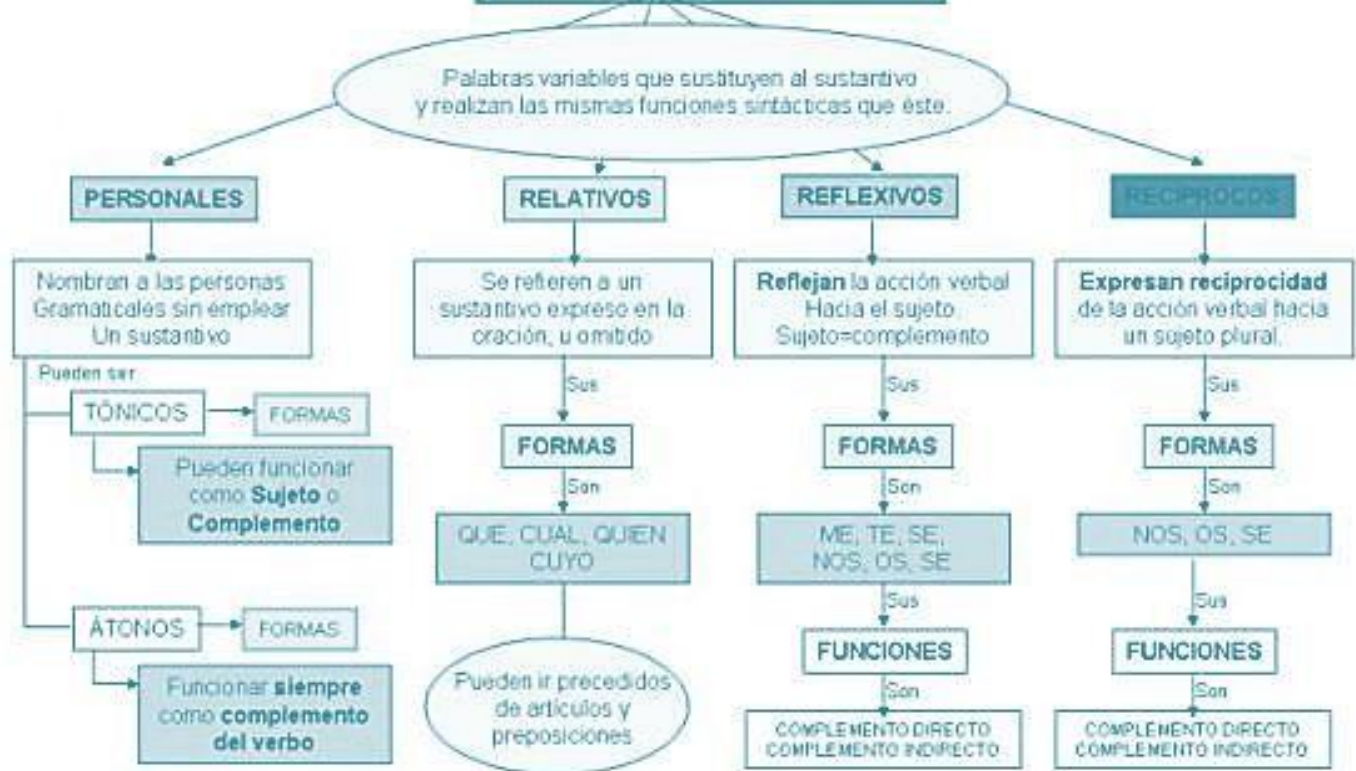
Palabras variables que sustituyen al sustantivo y realizan las mismas funciones sintácticas que éste.

PERSONALES

Nombran a las personas Gramaticales sin emplear Un sustantivo

Pueden ser

TÓNICOS

FORMAS

Pueden funcionar como **Sujeto** o **Complemento**

ÁTONOS

FORMAS

Funcionar **siempre** como **complemento del verbo**

RELATIVOS

Se refieren a un sustantivo expreso en la oración, u omitido

Sus

FORMAS

Son

QUE, CUAL, QUIEN CUYO

Pueden ir precedidos de artículos y preposiciones

REFLEXIVOS

**Reflejan** la acción verbal Hacia el sujeto Sujeto=complemento

Sus

FORMAS

Son

ME, TE, SE, NOS, OS, SE

Sus

FUNCIONES

Son

COMPLEMENTO DIRECTO
COMPLEMENTO INDIRECTO

RECIPROCOS

**Expresan reciprocidad** de la acción verbal hacia un sujeto plural.

Sus

FORMAS

Son

NOS, OS, SE

Sus

FUNCIONES

Son

COMPLEMENTO DIRECTO
COMPLEMENTO INDIRECTO